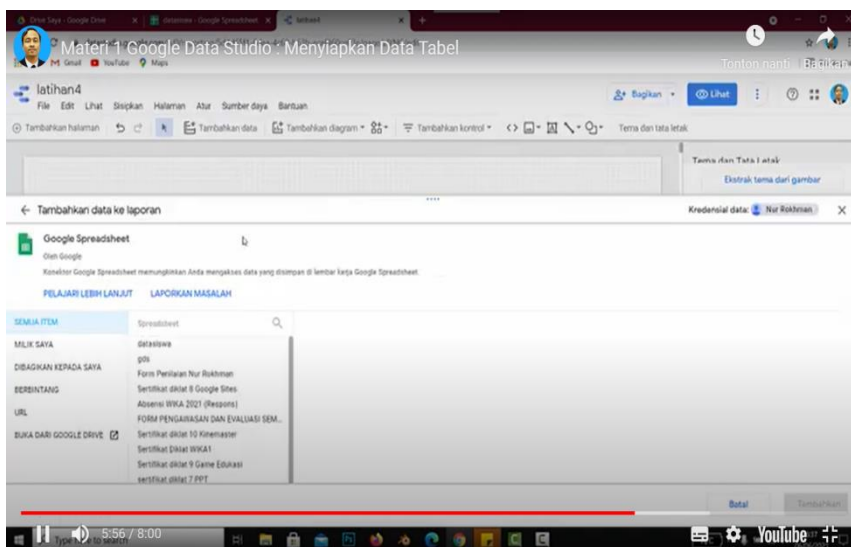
Drive Saya - Google Drive
datasiswa - Google Spreadsheet
latihan4

Materi 1 Google Data Studio : Menyiapkan Data Tabel

Tonton nanti
Bagikan

Gmail YouTube Maps

latihan4
File Edit Lihat Sisipkan Halaman Atur Sumber daya Bantuan

Bagikan
Lihat

Tambahkan halaman
Tambahkan data
Tambahkan diagram
Tambahkan kontrol
Tema dan tata letak

Tema dan Tata Letak
Ekstrak tema dari gambar

← Tambahkan data ke laporan

Kredensial data: Nur Rokhman

Google Spreadsheet
Oleh Google
Konektor Google Spreadsheet memungkinkan Anda mengakses data yang disimpan di lembar kerja Google Spreadsheet.

PELAJARI LEBIH LANJUT
LAPORKAN MASALAH

SEMUA ITEM
MILIK SAYA
DIBAGIKAN KEPADA SAYA
BERBINTANG
URL
BUKA DARI GOOGLE DRIVE

Spreadsheet
datasiswa
gds
Form Penilaian Nur Rokhman
Sertifikat diklat 8 Google Sites
Absensi WIKA 2021 (Respons)
FORM PENGAWASAN DAN EVALUASI SEM...
Sertifikat diklat 10 Kinemaster
Sertifikat Diklat WIKA1
Sertifikat diklat 9 Game Edukasi
sertifikat diklat 7 PPT

Batal
Tambahkan

5:56 / 8:00

Type here to search

YouTube